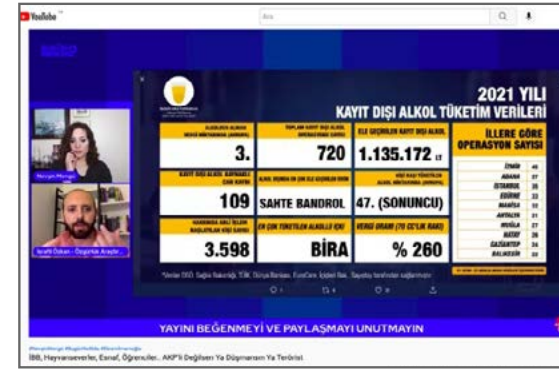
YouTube

Ara

2021 YILI
KAYIT DIŞI ALKOL TÜKETİM VERİLERİ

| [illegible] | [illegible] | ELE GEÇİRİLEN KAYIT DIŞI ALKOL |
|---|---|---|
| 3. | 720 | 1.135.172 LT |
| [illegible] | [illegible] | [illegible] |
| 109 | SAHTE BANDROL | 47. (SONUNCU) |
| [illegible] | EN ÇOK TÜKETİLEN ALKOLLÜ İÇKİ | VERGİ ORANI (70 CL'LİK RAKI) |
| 3.598 | BİRA | % 260 |

İLLERE GÖRE OPERASYON SAYISI

İZMİR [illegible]
ADANA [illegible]
İSTANBUL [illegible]
EDİRNE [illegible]
MANİSA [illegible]
ANTALYA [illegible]
MUĞLA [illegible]
HATAY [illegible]
GAZİANTEP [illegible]
BALIKESİR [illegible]

Meryem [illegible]

İsrafil Özkan - Özgürlük Araştır...

YAYINI BEĞENMEYİ VE PAYLAŞMAYI UNUTMAYIN

İBB, Hayvanseverler, Esnaf, Öğrenciler.. AKP'li Değilsen Ya Düşmansın Ya Teröristsin